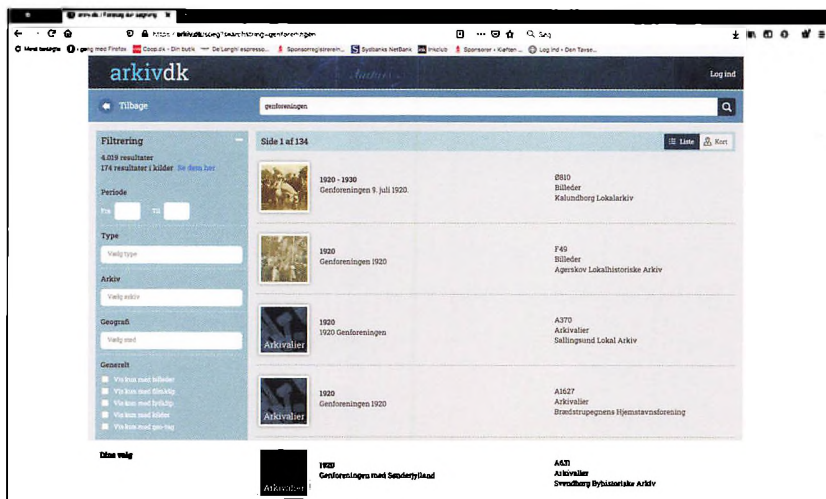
arkiv.dk | Forsøg at søgning

https://arkiv.dk/soeg?searchstring=genforeningen

Søg

Mest besøgte | gang med Firefox | Coop.dk - Din butik | De'Longhi espresso... | Sponsorregistrerein... | Sydbank NetBank | Inkclub | Sponsorer › Klaften ... | Log ind › Den Tavse...

arkivdk

Log ind

Tilbage

genforeningen

Filtrering

4.019 resultater
174 resultater i kilder Se dem her

Periode

Fra Til

Type

Vælg type

Arkiv

Vælg arkiv

Geografi

Vælg sted

Generelt

Vis kun med billeder
Vis kun med film/klip
Vis kun med lyd/klip
Vis kun med kilder
Vis kun med geo-tag

Dine valg

Side 1 af 134

Liste Kort

1920 - 1930
Genforeningen 9. juli 1920.

Ø810
Billeder
Kalundborg Lokalarkiv

1920
Genforeningen 1920

F49
Billeder
Agerskov Lokalhistoriske Arkiv

Arkivalier

1920
1920 Genforeningen

A370
Arkivalier
Søllingsund Lokal Arkiv

Arkivalier

1920
Genforeningen 1920

A1627
Arkivalier
Brædstrupegnens Hjemstavnsforening

Arkivalier

1920
Genforeningen med Sønderjylland

A631
Arkivalier
Svendborg Byhistoriske Arkiv